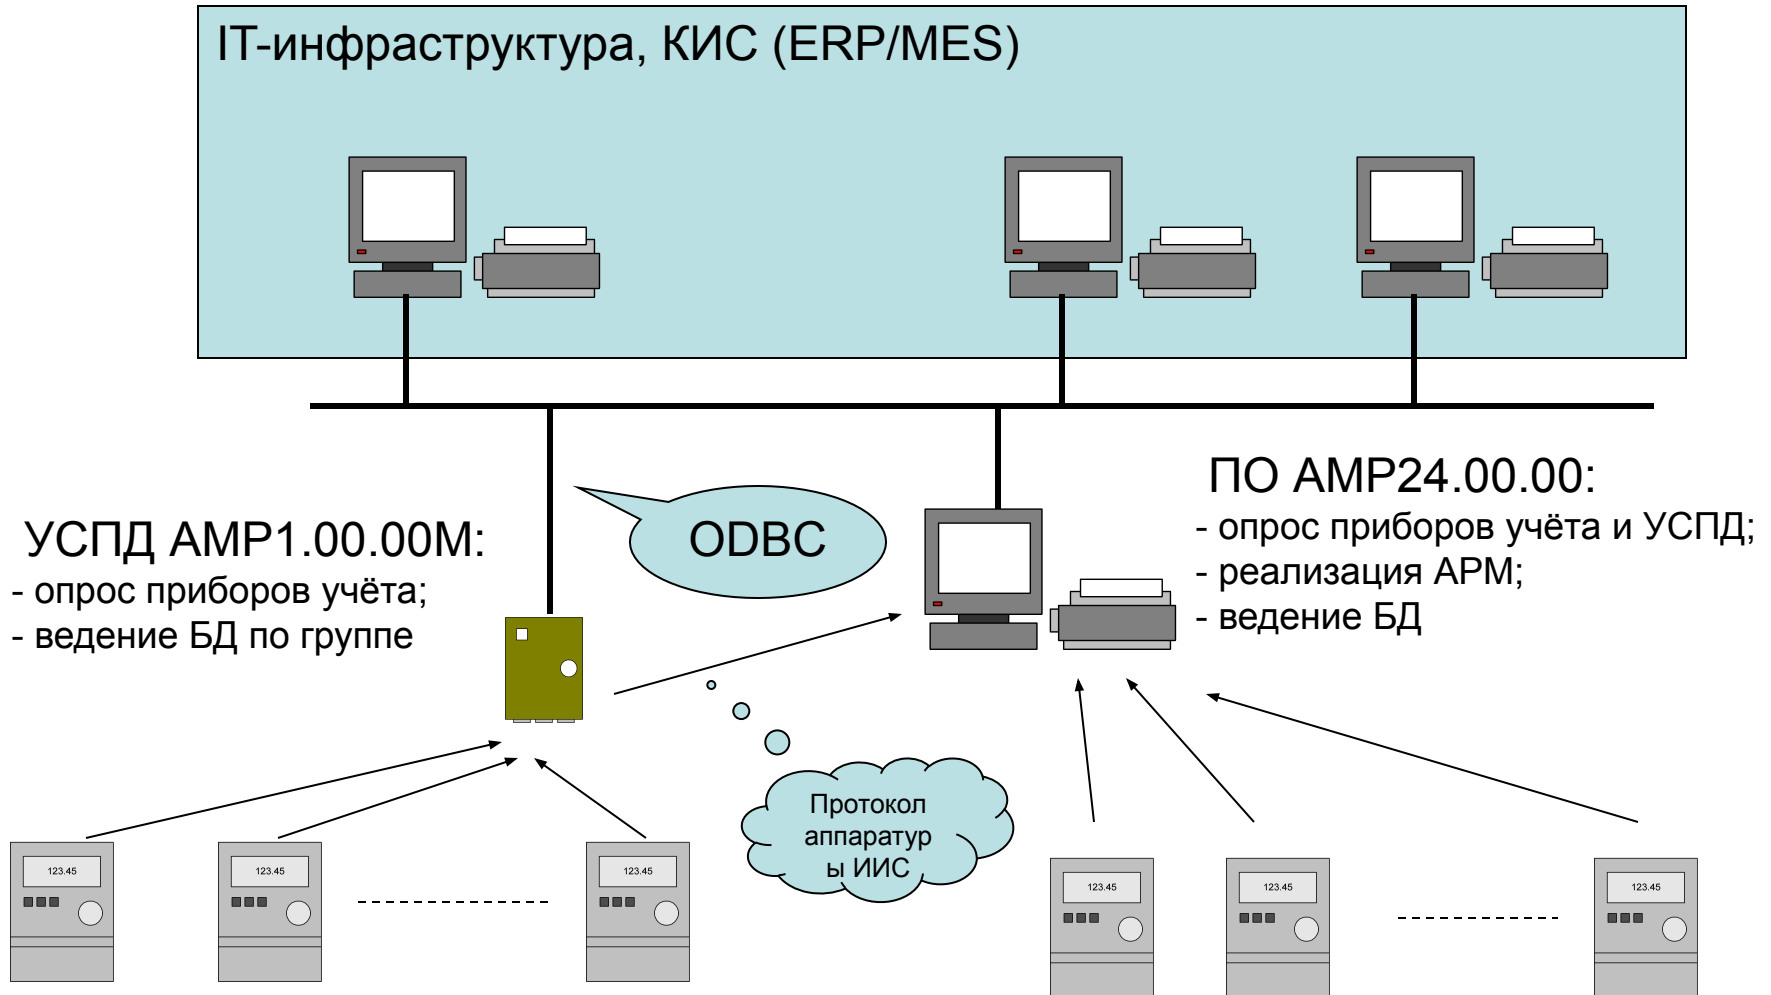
IT-инфраструктура, КИС (ERP/MES)

УСПД АМР1.00.00М:
- опрос приборов учёта;
- ведение БД по группе

ODBC

ПО АМР24.00.00:
- опрос приборов учёта и УСПД;
- реализация АРМ;
- ведение БД

Протокол аппаратур ы ИИС

123.45

123.45

123.45

123.45

123.45

123.45